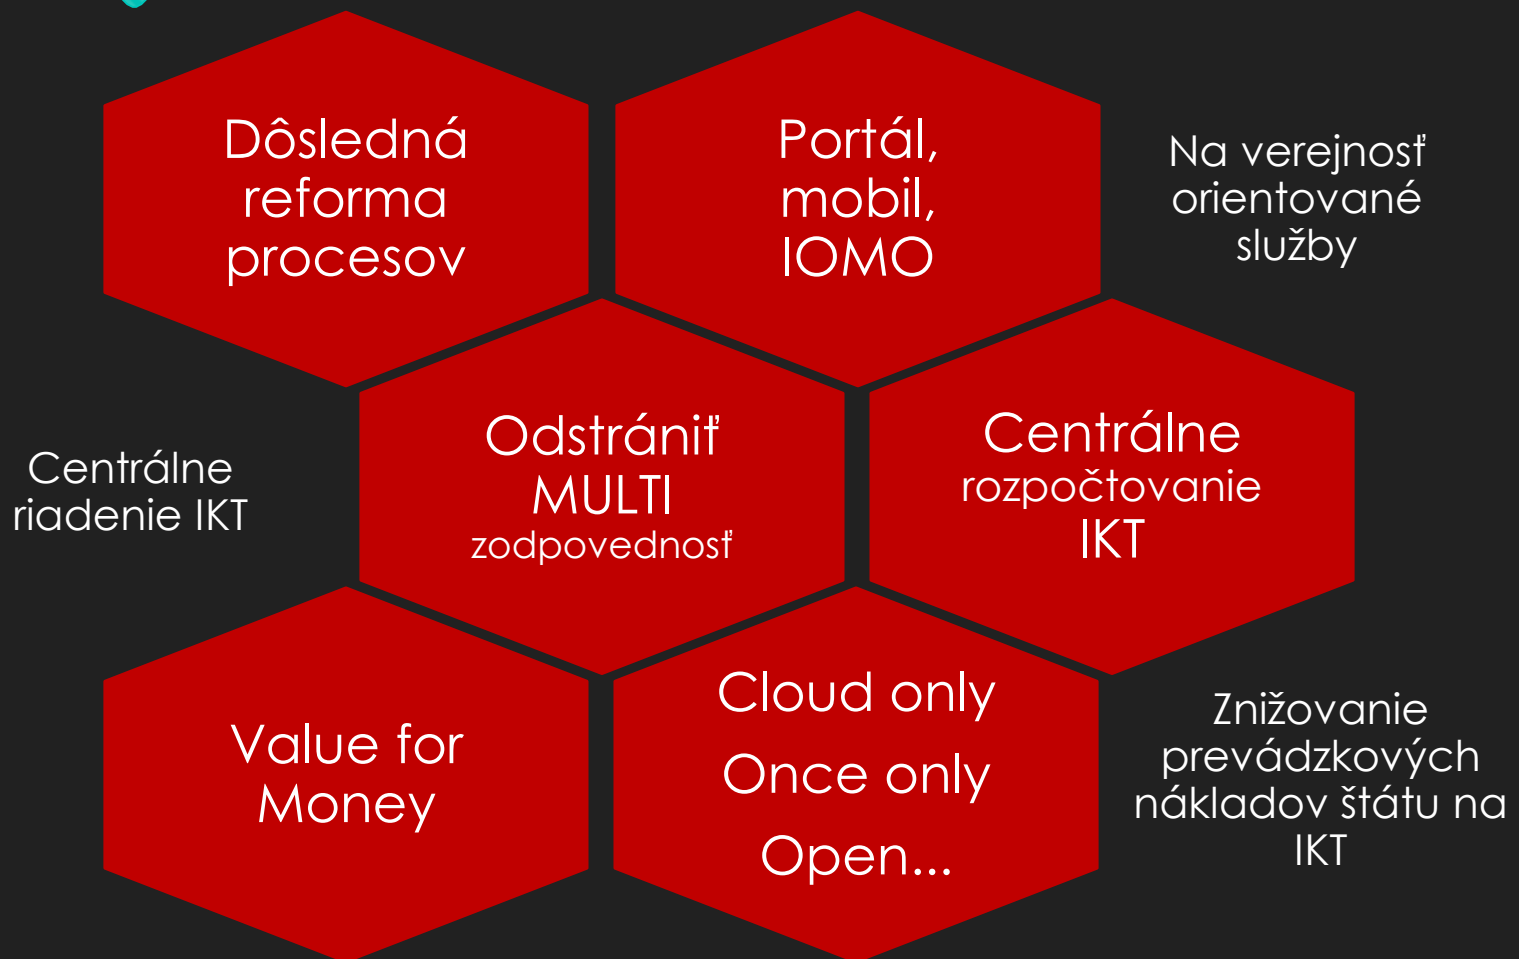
Dôsledná reforma procesov

Portál, mobil, IOMO

Na verejnosť orientované služby

Centrálne riadenie IKT

Odstrániť MULTI zodpovednosť

Centrálne rozpočtovanie IKT

Value for Money

Cloud only
Once only
Open...

Znižovanie prevádzkových nákladov štátu na IKT